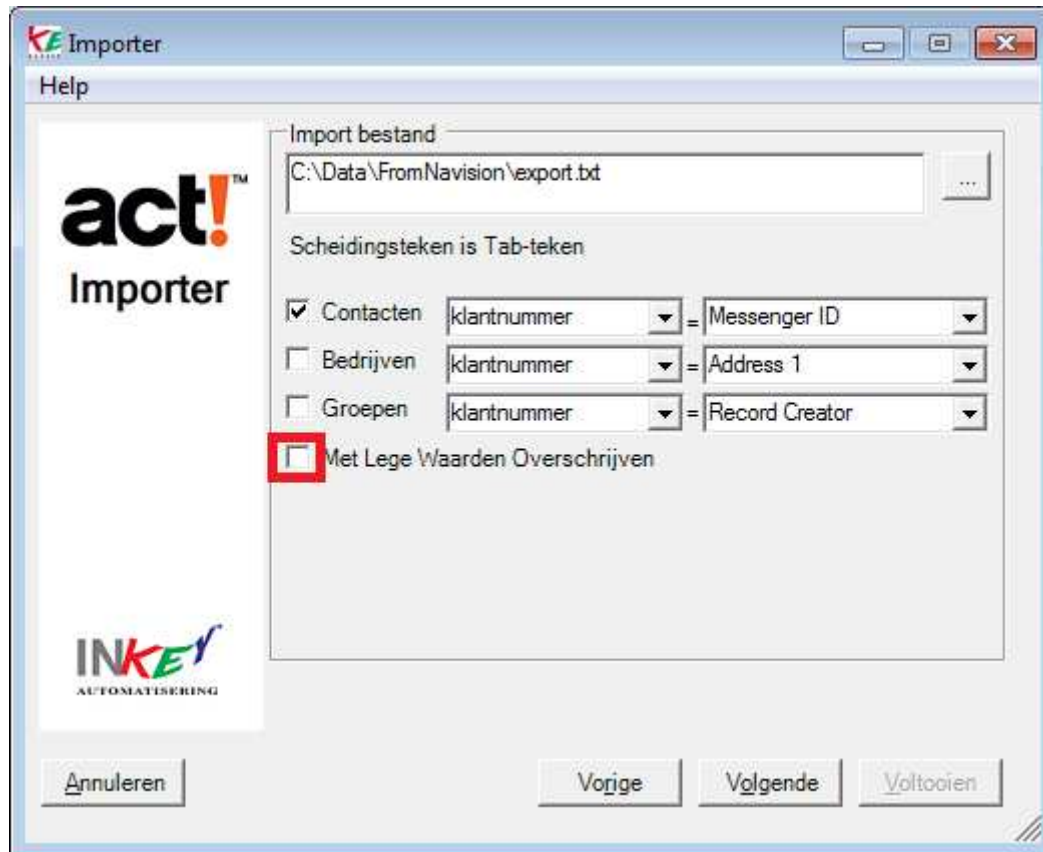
Importer

Help

act!™
Importer

Import bestand
C:\Data\FromNavision\export.txt
...

Scheidingsteken is Tab-teken

Contacten klantnummer = Messenger ID
Bedrijven klantnummer = Address 1
Groepen klantnummer = Record Creator
Met Lege Waarden Overschrijven

INKEY
AUTOMATISERING

Annuleren
Vorige
Volgende
Voltooien